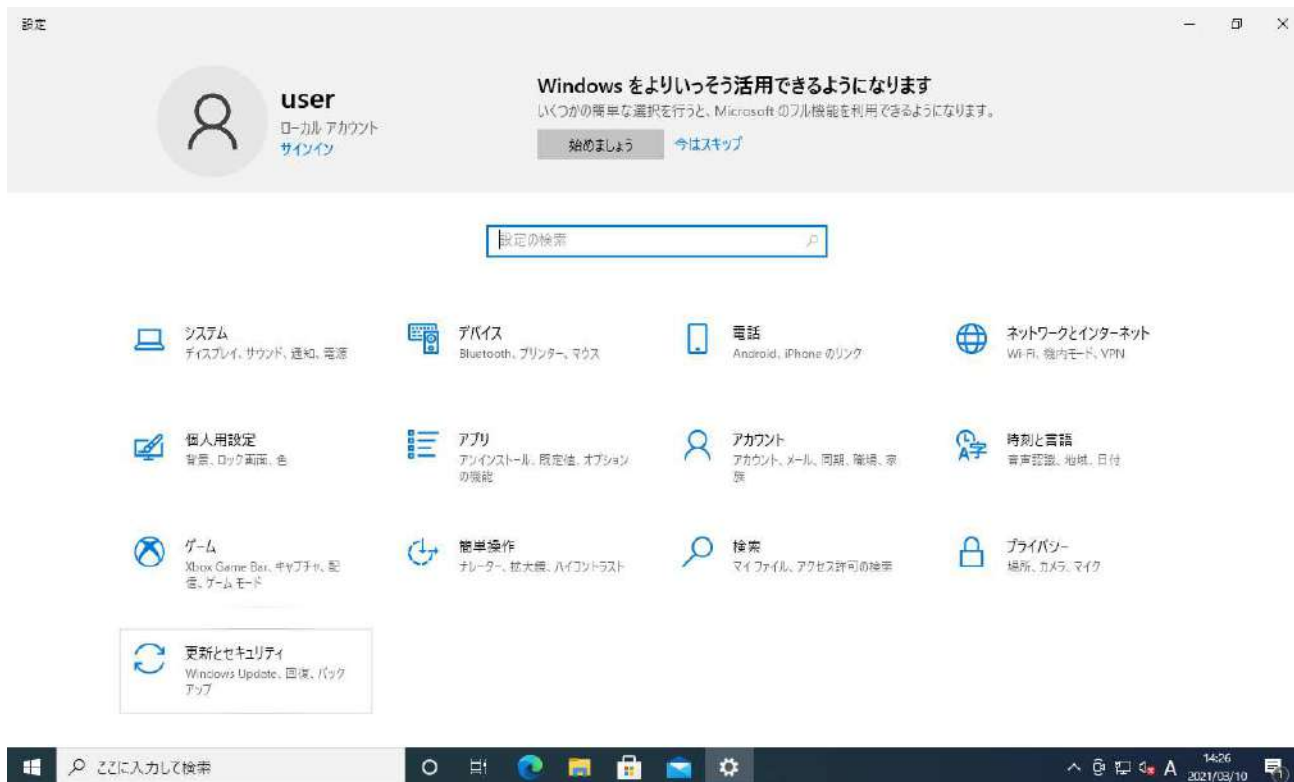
設定

user
ローカル アカウント
サインイン

Windows をよりいっそう活用できるようになります
いくつかの簡単な選択を行うと、Microsoft のフル機能を利用できるようになります。
始めましょう 今はスキップ

設定の検索

システム
ディスプレイ、サウンド、通知、電源

デバイス
Bluetooth、プリンター、マウス

電話
Android、iPhone のリンク

ネットワークとインターネット
Wi-Fi、機内モード、VPN

個人用設定
背景、ロック画面、色

アプリ
アンインストール、既定値、オプションの機能

アカウント
アカウント、メール、同期、職場、家族

時刻と言語
音声認識、地域、日付

ゲーム
Xbox Game Bar、キャプチャ、配信、ゲーム モード

簡単操作
ナレーター、拡大鏡、ハイコントラスト

検索
マイ ファイル、アクセス許可の検索

プライバシー
場所、カメラ、マイク

更新とセキュリティ
Windows Update、回復、バックアップ

ここに入力して検索

A 14:26 2021/03/10